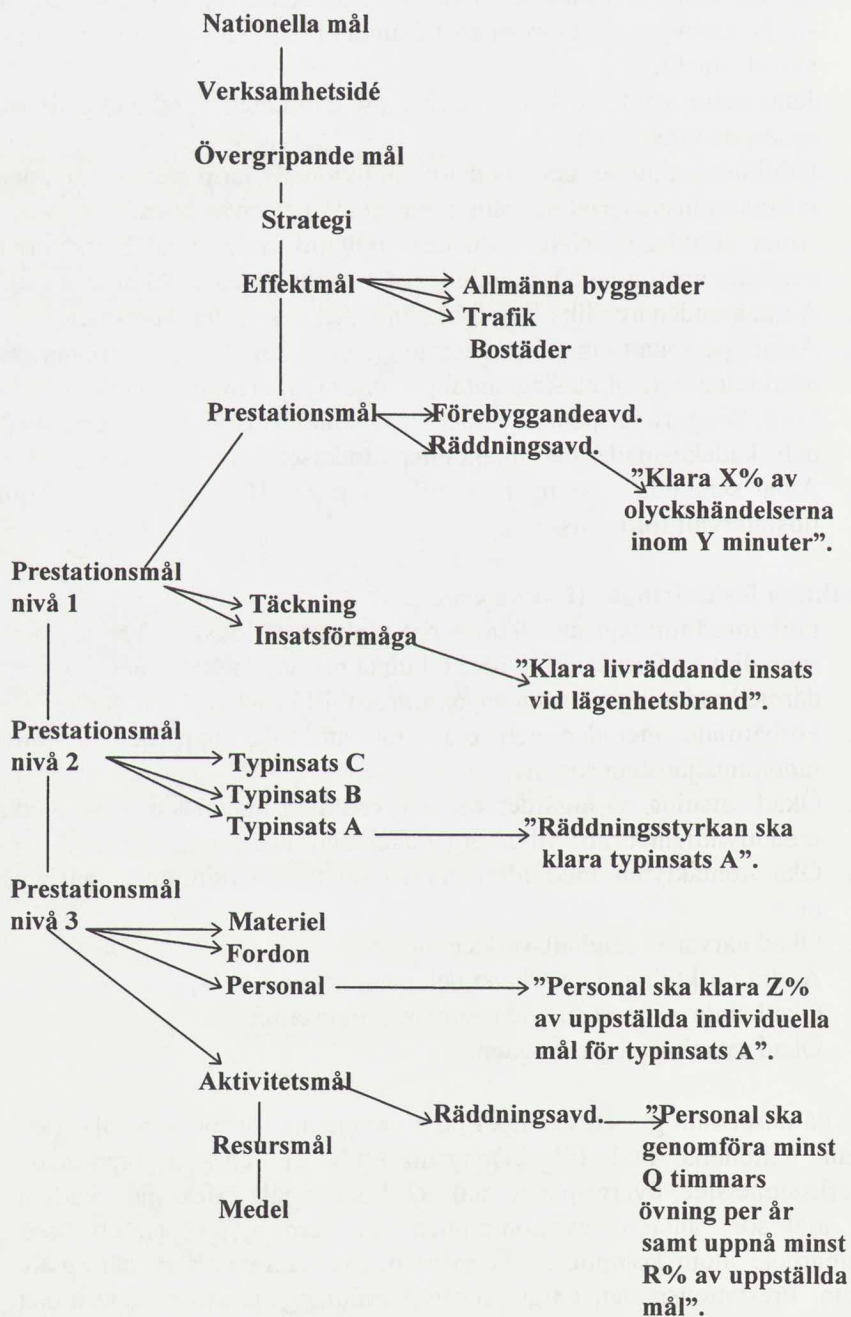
Nationella mål

Verksamhetsidé

Övergripande mål

Strategi

Effektmål

Allmänna byggnader

Trafik

Bostäder

Prestationsmål

Förebyggandeavd.

Räddningsavd.

”Klara X% av olyckshändelserna inom Y minuter”.

Prestationsmål nivå 1

Täckning

Insatsförmåga

”Klara livräddande insats vid lägenhetsbrand”.

Prestationsmål nivå 2

Typinsats C

Typinsats B

Typinsats A

”Räddningsstyrkan ska klara typinsats A”.

Prestationsmål nivå 3

Materiel

Fordon

Personal

”Personal ska klara Z% av uppställda individuella mål för typinsats A”.

Aktivitetsmål

Räddningsavd.

”Personal ska genomföra minst Q timmars övning per år samt uppnå minst R% av uppställda mål”.

Resursmål

Medel